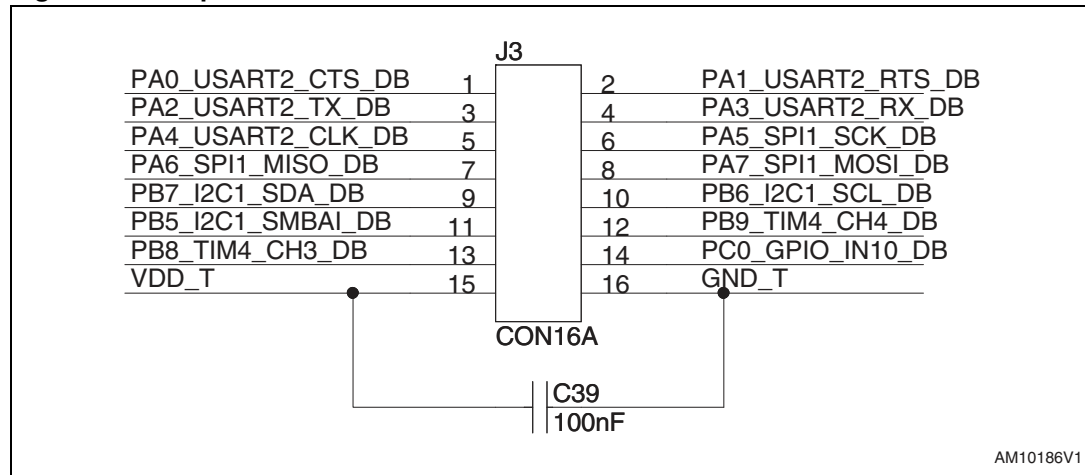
J3

PA0_USART2_CTS_DB 1
2 PA1_USART2_RTS_DB
PA2_USART2_TX_DB 3
4 PA3_USART2_RX_DB
PA4_USART2_CLK_DB 5
6 PA5_SPI1_SCK_DB
PA6_SPI1_MISO_DB 7
8 PA7_SPI1_MOSI_DB
PB7_I2C1_SDA_DB 9
10 PB6_I2C1_SCL_DB
PB5_I2C1_SMBAI_DB 11
12 PB9_TIM4_CH4_DB
PB8_TIM4_CH3_DB 13
14 PC0_GPIO_IN10_DB
VDD_T 15
16 GND_T

CON16A

C39
100nF

AM10186V1